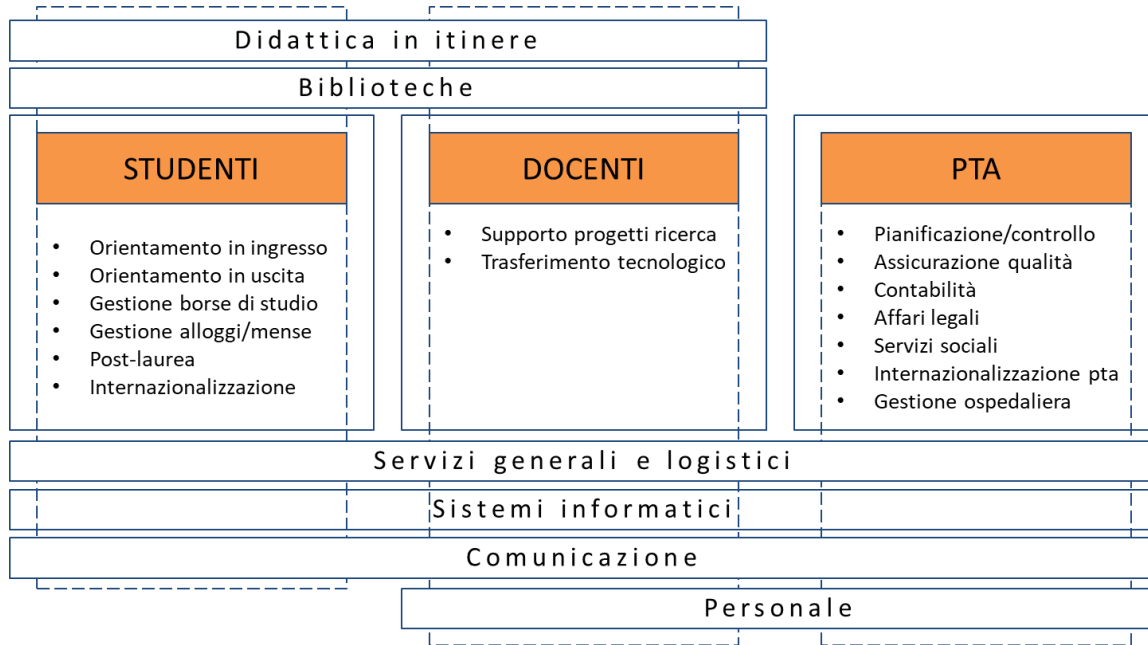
Didattica in itinere

Biblioteche

STUDENTI

- Orientamento in ingresso
- Orientamento in uscita
- Gestione borse di studio
- Gestione alloggi/mense
- Post-laurea
- Internazionalizzazione

DOCENTI

- Supporto progetti ricerca
- Trasferimento tecnologico

PTA

- Pianificazione/controllo
- Assicurazione qualità
- Contabilità
- Affari legali
- Servizi sociali
- Internazionalizzazione pta
- Gestione ospedaliera

Servizi generali e logistici

Sistemi informatici

Comunicazione

Personale